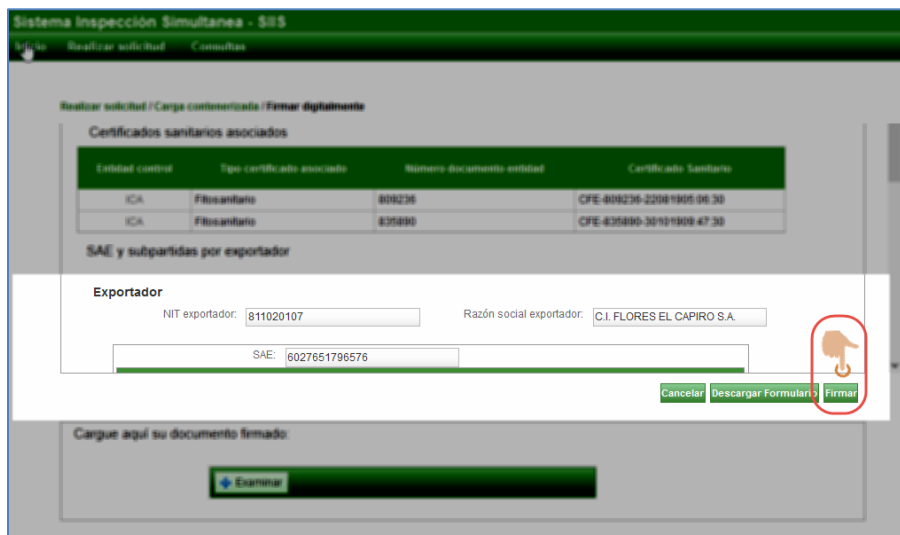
Sistema Inspección Simultanea - SIIS

Inicio Realizar solicitud Consultas

Realizar solicitud / Carga contenerizada / Firmar digitalmente

Certificados sanitarios asociados

| Entidad control | Tipo certificado asociado | Número documento entidad | Certificado Sanitario |
|---|---|---|---|
| ICA | Fitosanitario | 809236 | CFE-809236-22081905:06:30 |
| ICA | Fitosanitario | 835890 | CFE-835890-30101909:47:30 |

SAE y subpartidas por exportador

Exportador

NIT exportador: 811020107

Razón social exportador: C.I. FLORES EL CAPIRO S.A.

SAE: 6027651796576

Cancelar Descargar Formulario Firmar

Cargue aquí su documento firmado:

Examinar